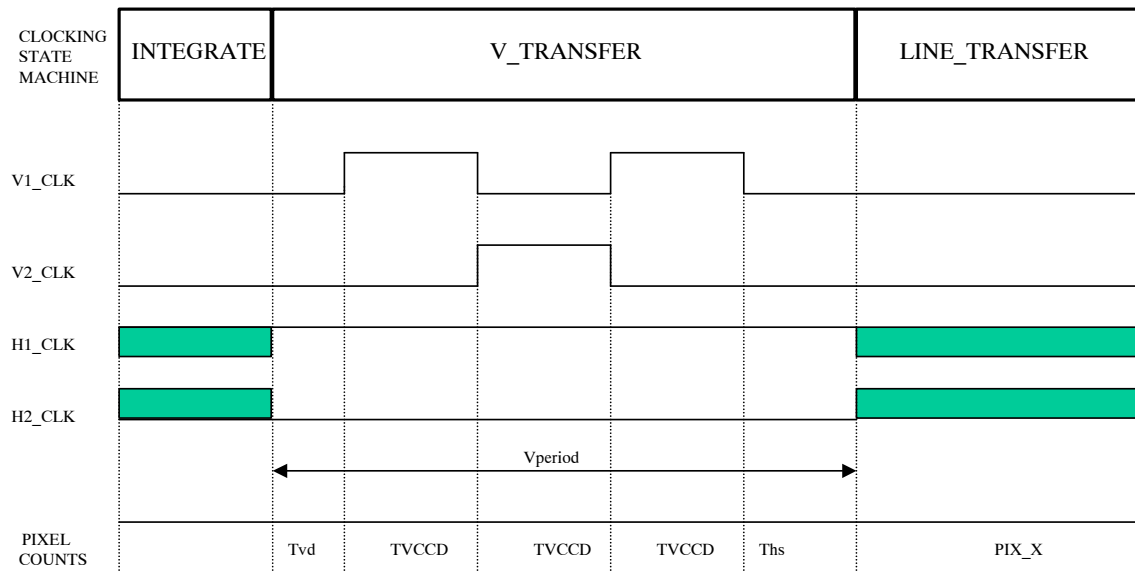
CLOCKING STATE MACHINE

| INTEGRATE | V_TRANSFER | LINE_TRANSFER |
|---|---|---|

V1_CLK

V2_CLK

H1_CLK

H2_CLK

Vperiod

PIXEL COUNTS

| Tvd | TVCCD | TVCCD | TVCCD | Ths | PIX_X |
|---|---|---|---|---|---|